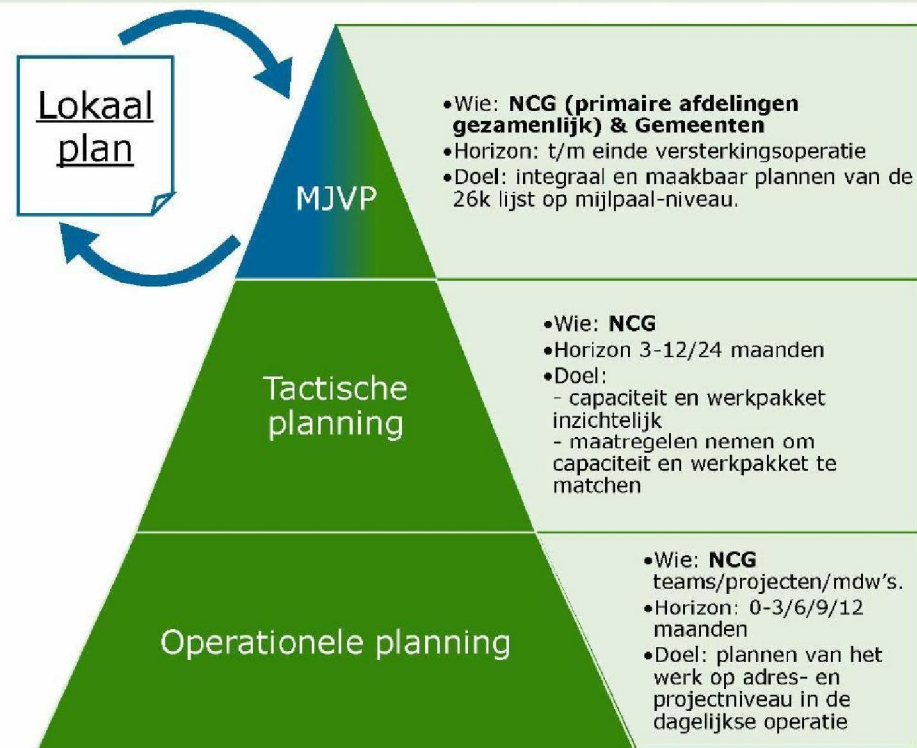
Lokaal plan

MJVP

•Wie: **NCG (primaire afdelingen gezamenlijk) & Gemeenten**
•Horizon: t/m einde versterkingsoperatie
•Doel: integraal en maakbaar plannen van de 26k lijst op mijlpaal-niveau.

Tactische planning

•Wie: **NCG**
•Horizon 3-12/24 maanden
•Doel:
- capaciteit en werkpakket inzichtelijk
- maatregelen nemen om capaciteit en werkpakket te matchen

Operationele planning

•Wie: **NCG** teams/projecten/mdw's.
•Horizon: 0-3/6/9/12 maanden
•Doel: plannen van het werk op adres- en projectniveau in de dagelijkse operatie